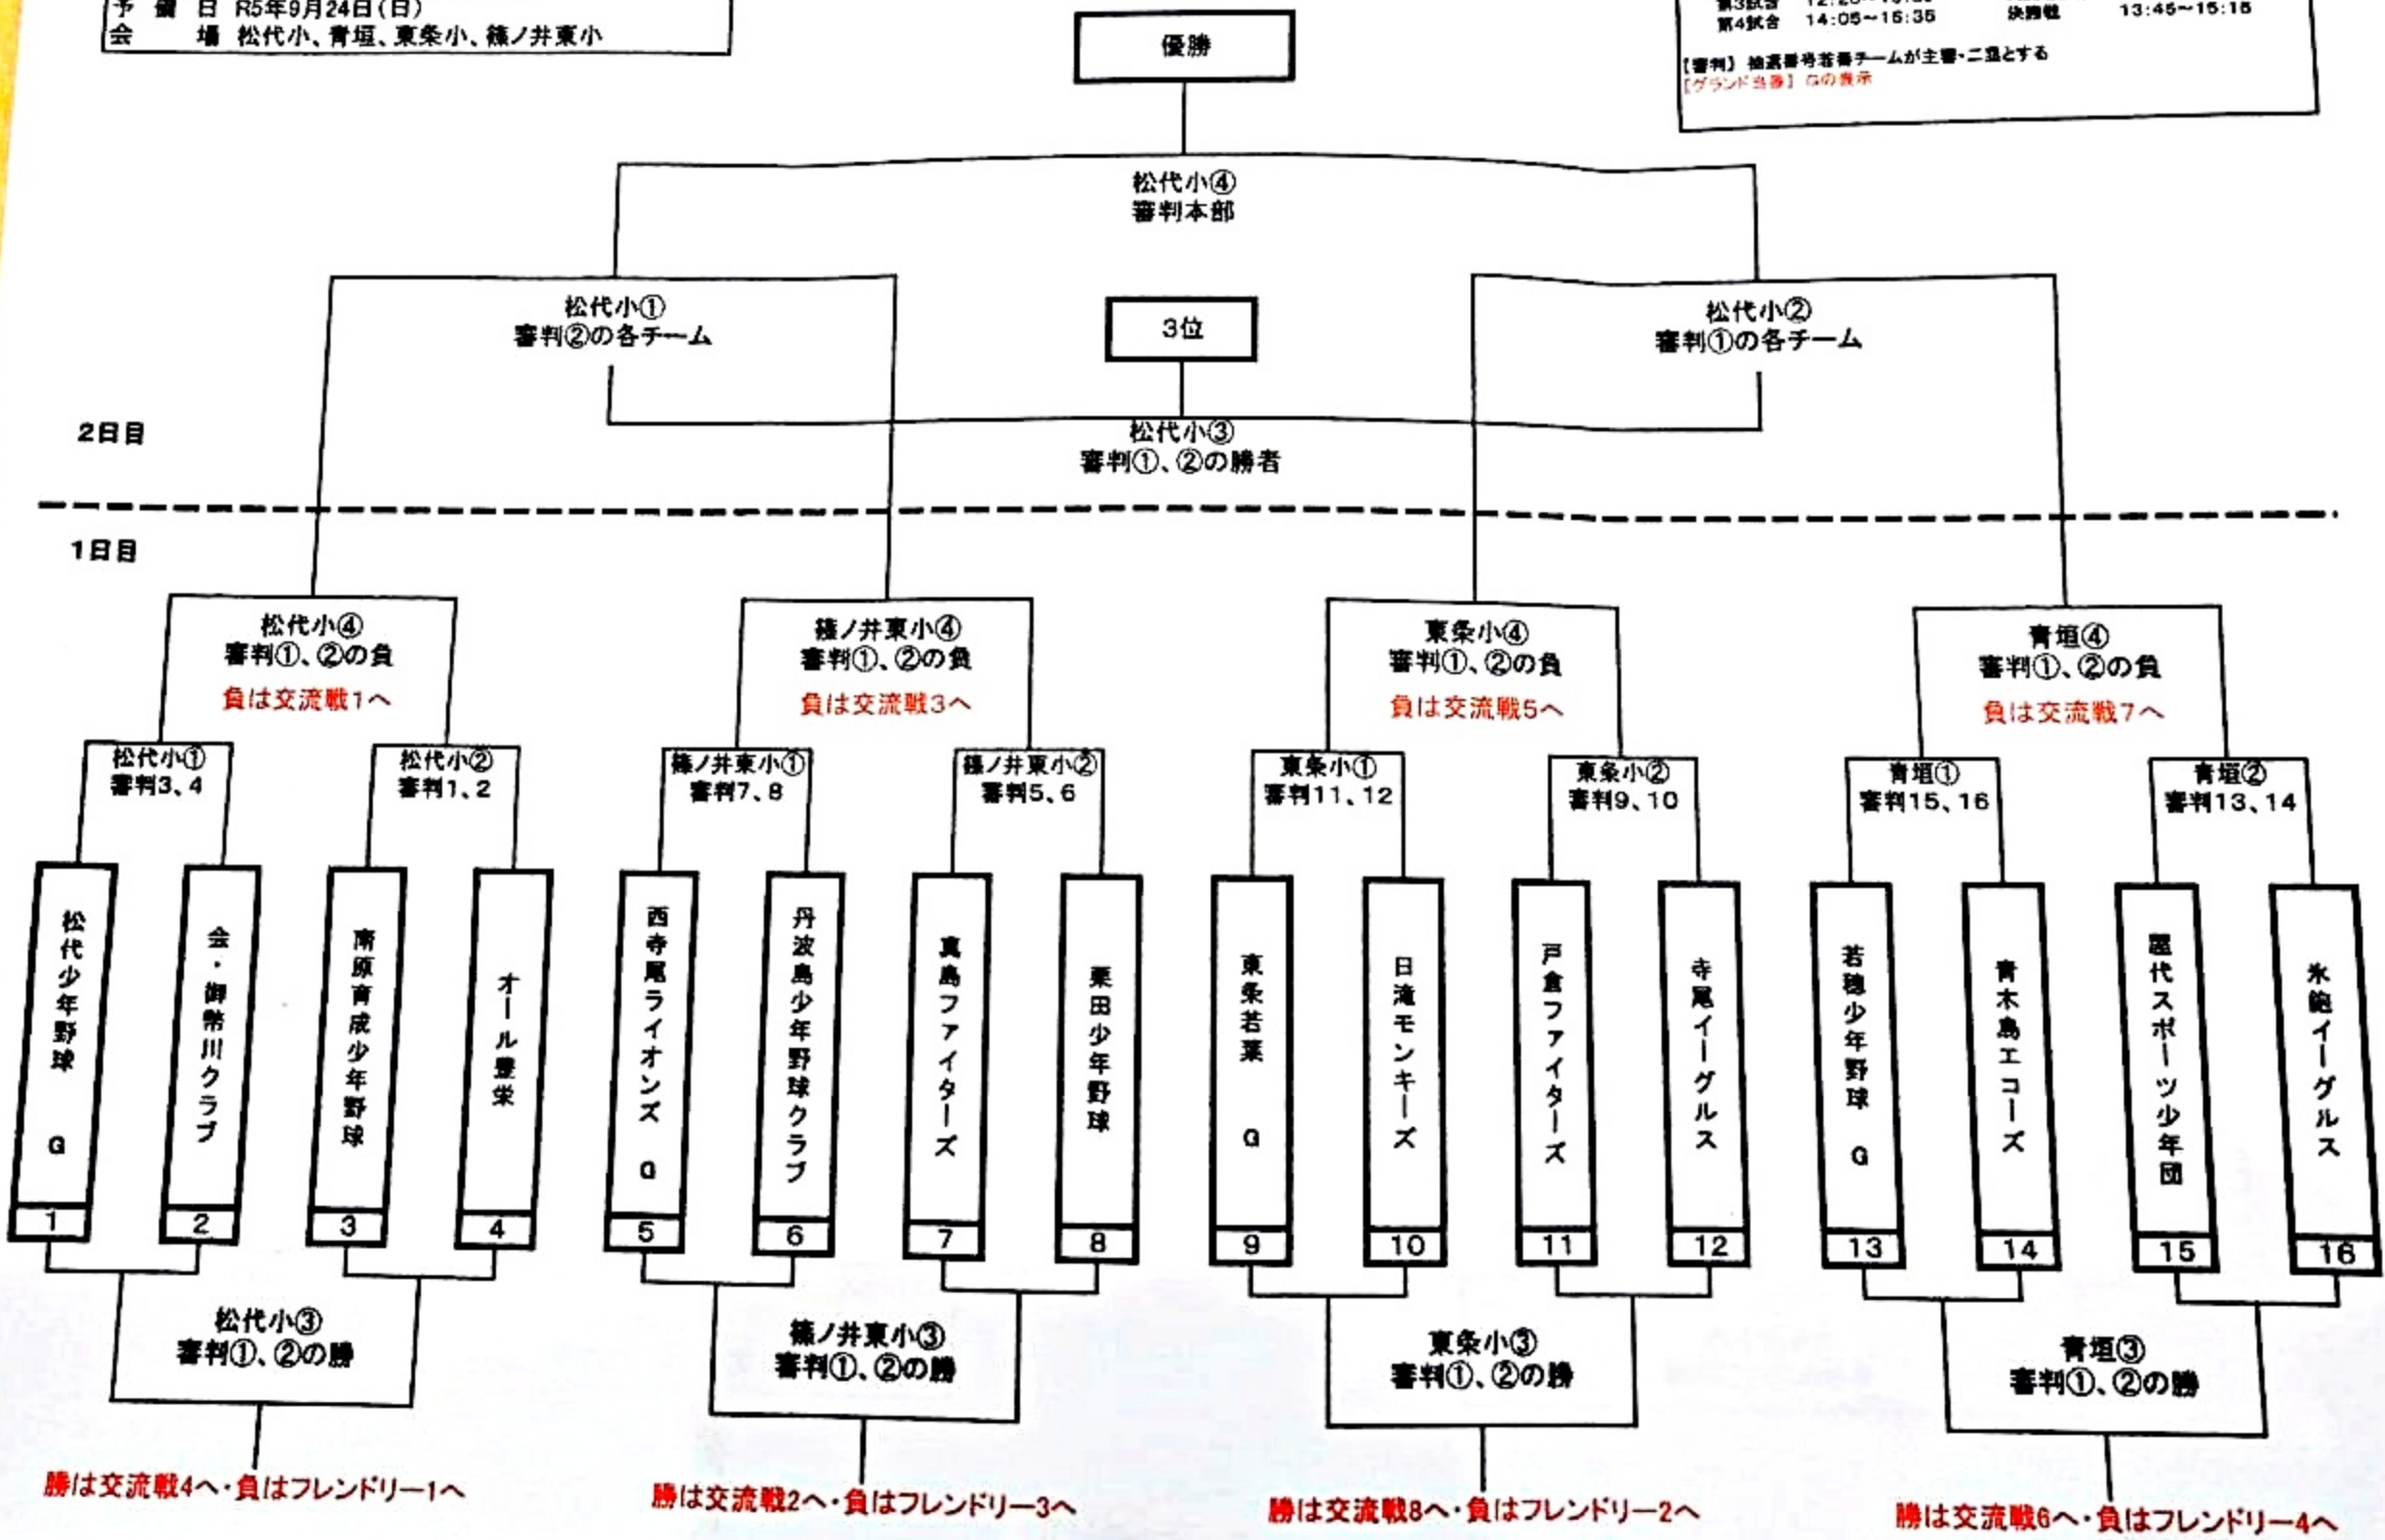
予備日 R5年9月24日(日)
会場 松代小、青垣、東条小、篠ノ井東小

第3試合 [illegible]
第4試合 14:05～15:35
決勝戦 13:45～15:15

【審判】抽選番号若番チームが主審・二塁とする
【グランド当番】Gの表示

優勝

松代小④
審判本部

松代小①
審判②の各チーム

3位

松代小②
審判①の各チーム

2日目

松代小③
審判①、②の勝者

1日目

松代小④
審判①、②の負
負は交流戦1へ

篠ノ井東小④
審判①、②の負
負は交流戦3へ

東条小④
審判①、②の負
負は交流戦5へ

青垣④
審判①、②の負
負は交流戦7へ

松代小①
審判3、4

松代小②
審判1、2

篠ノ井東小①
審判7、8

篠ノ井東小②
審判5、6

東条小①
審判11、12

東条小②
審判9、10

青垣①
審判15、16

青垣②
審判13、14

松代少年野球 G
1
会・御幣川クラブ
2
南原育成少年野球
3
オール豊栄
4
西寺尾ライオンズ G
5
丹波島少年野球クラブ
6
真島ファイターズ
7
栗田少年野球
8
東条若葉 G
9
日滝モンキーズ
10
戸倉ファイターズ
11
寺尾イーグルス
12
若穂少年野球 G
13
青木島エコーズ
14
屋代スポーツ少年団
15
氷鉋イーグルス
16

松代小③
審判①、②の勝

篠ノ井東小③
審判①、②の勝

東条小③
審判①、②の勝

青垣③
審判①、②の勝

勝は交流戦4へ・負はフレンドリー1へ
勝は交流戦2へ・負はフレンドリー3へ
勝は交流戦8へ・負はフレンドリー2へ
勝は交流戦6へ・負はフレンドリー4へ